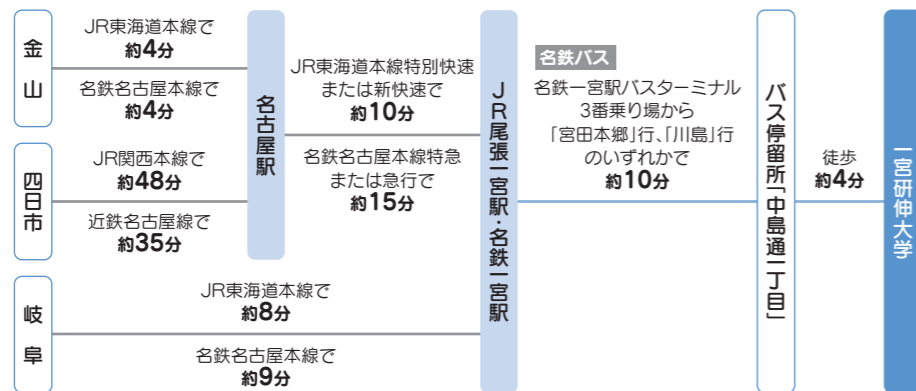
金山

JR東海道本線で
約4分

名鉄名古屋本線で
約4分

四日市

JR関西本線で
約48分

近鉄名古屋線で
約35分

岐阜

JR東海道本線で
約8分

名鉄名古屋本線で
約9分

名古屋駅

JR東海道本線特別快速
または新快速で
約10分

名鉄名古屋本線特急
または急行で
約15分

JR尾張一宮駅・名鉄一宮駅

名鉄バス

名鉄一宮駅バスターミナル
3番乗り場から
「宮田本郷」行、「川島」行
のいずれかで
約10分

バス停留所「中島通二丁目」

徒歩
約4分

一宮研伸大学